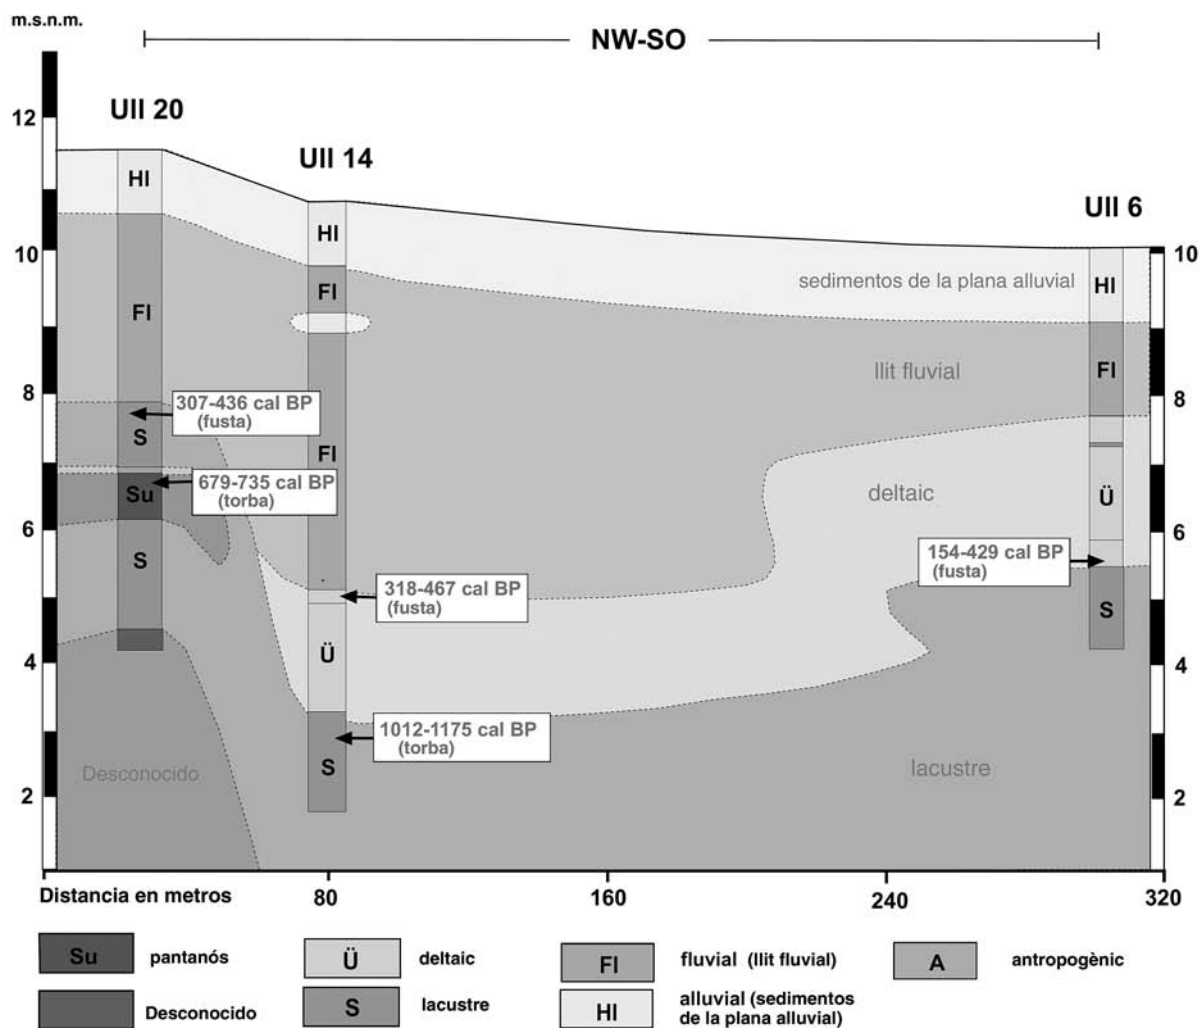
m.s.n.m.

NW-SO

Ull 20

Ull 14

Ull 6

12

10

8

6

4

2

10

8

6

4

2

Hl

Fl

S

Su

S

Hl

Fl

Fl

Ü

S

Hl

Fl

Ü

S

307-436 cal BP (fusta)

679-735 cal BP (torba)

318-467 cal BP (fusta)

1012-1175 cal BP (torba)

154-429 cal BP (fusta)

sedimentos de la plana alluvial

llit fluvial

deltaic

lacustre

Desconocido

Distancia en metros

80

160

240

320

| Su | pantanós | Ü | deltaic | Fl | fluvial (llit fluvial) | A | antropogènic |
|---|---|---|---|---|---|---|---|
| | Desconocido | S | lacustre | Hl | alluvial (sedimentos de la plana alluvial) | | |